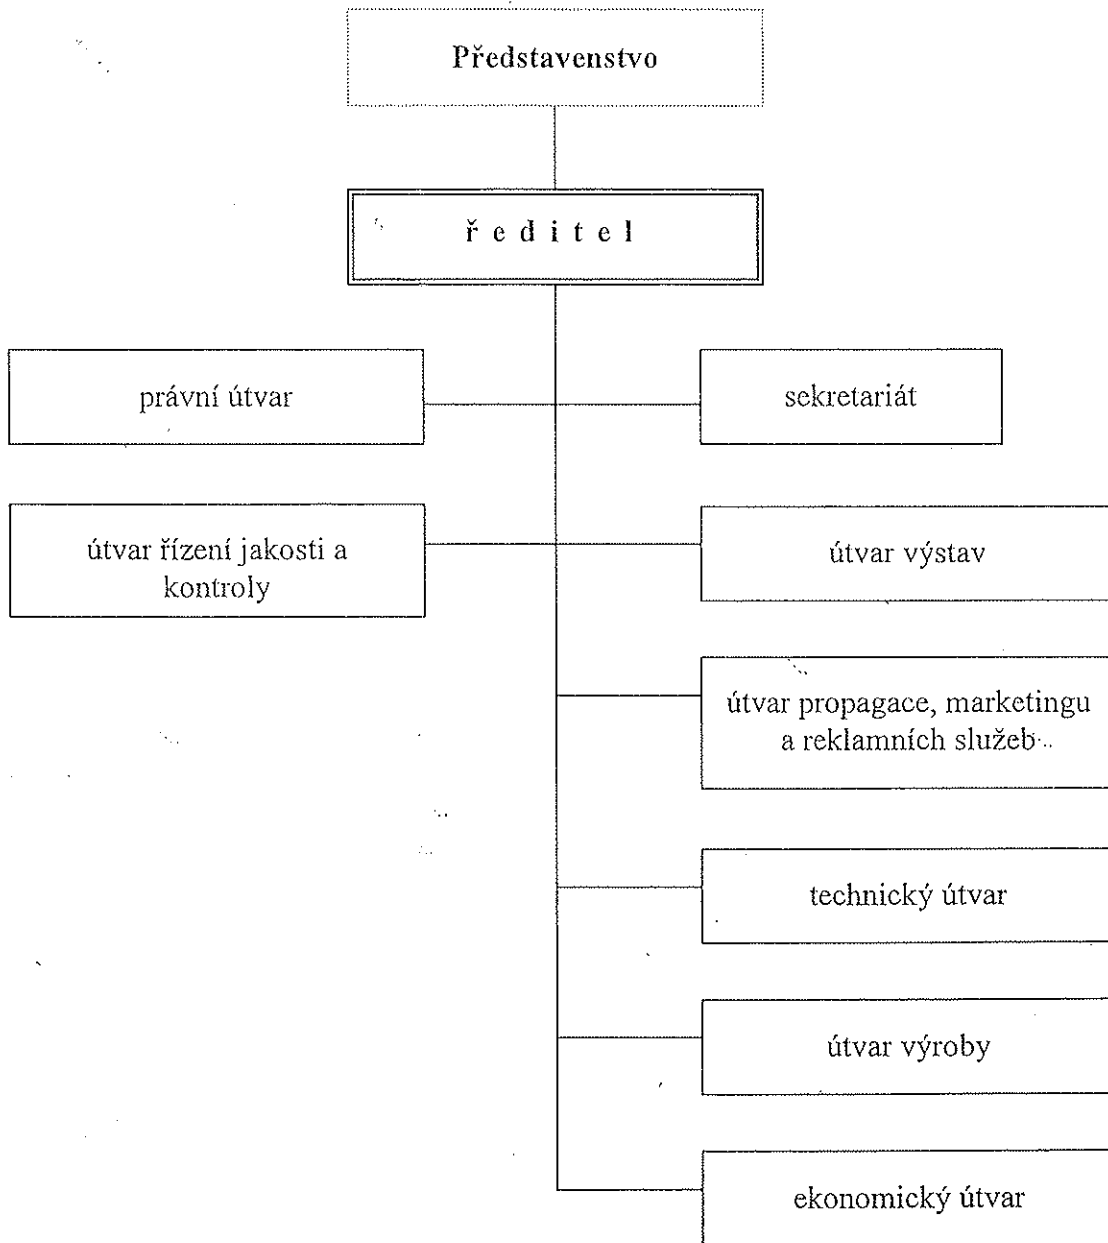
Představenstvo

ř e d i t e l

právní útvar

sekretariát

útvar řízení jakosti a kontroly

útvar výstav

útvar propagace, marketingu a reklamních služeb

technický útvar

útvar výroby

ekonomický útvar